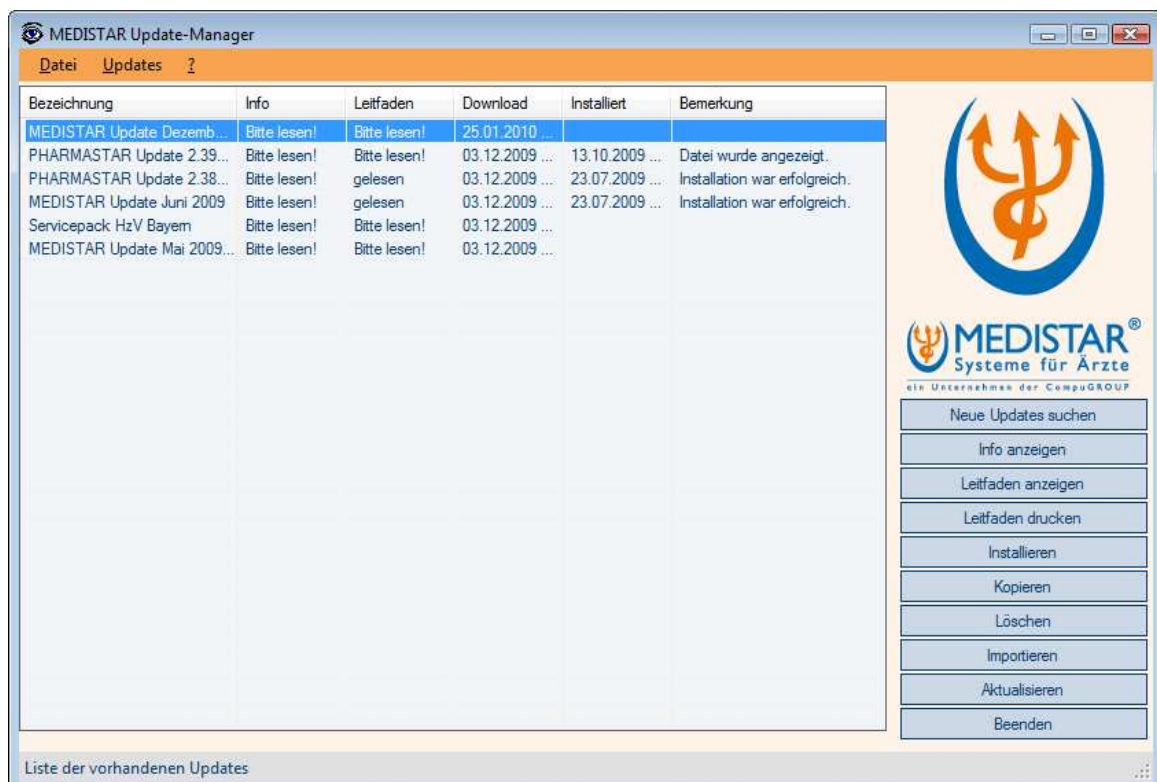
MEDISTAR Update-Manager

Datei Updates ?

| Bezeichnung | Info | Leitfaden | Download | Installiert | Bemerkung |
|---|---|---|---|---|---|
| MEDISTAR Update Dezemb... | Bitte lesen! | Bitte lesen! | 25.01.2010 ... | | |
| PHARMASTAR Update 2.39... | Bitte lesen! | Bitte lesen! | 03.12.2009 ... | 13.10.2009 ... | Datei wurde angezeigt. |
| PHARMASTAR Update 2.38... | Bitte lesen! | gelesen | 03.12.2009 ... | 23.07.2009 ... | Installation war erfolgreich. |
| MEDISTAR Update Juni 2009 | Bitte lesen! | gelesen | 03.12.2009 ... | 23.07.2009 ... | Installation war erfolgreich. |
| Servicepack HzV Bayern | Bitte lesen! | Bitte lesen! | 03.12.2009 ... | | |
| MEDISTAR Update Mai 2009... | Bitte lesen! | Bitte lesen! | 03.12.2009 ... | | |

MEDISTAR®
Systeme für Ärzte
ein Unternehmen der CompuGROUP

Neue Updates suchen
Info anzeigen
Leitfaden anzeigen
Leitfaden drucken
Installieren
Kopieren
Löschen
Importieren
Aktualisieren
Beenden

Liste der vorhandenen Updates